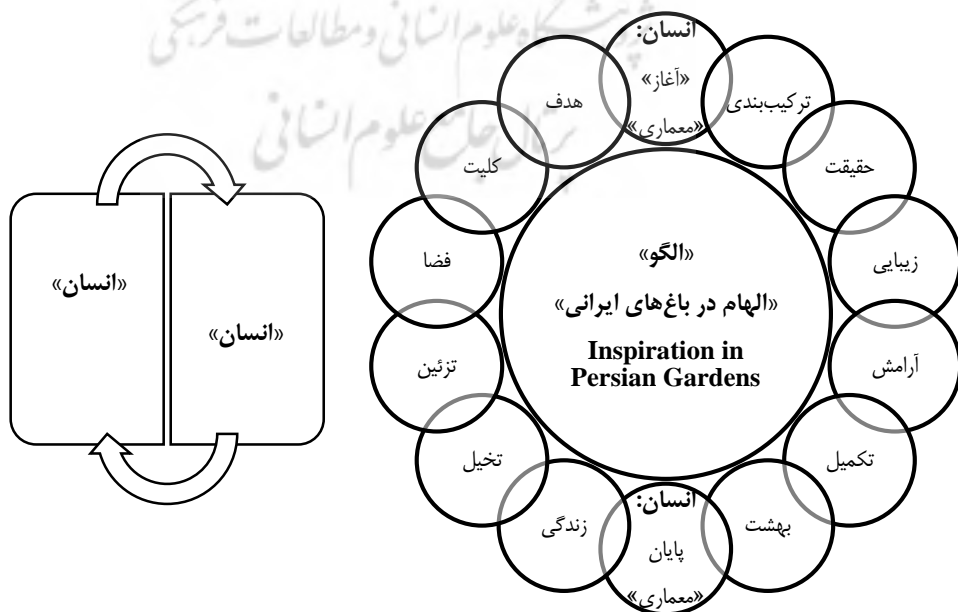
پژوهشگاه علوم انسانی و مطالعات فرهنگی
پرتال جامع علوم انسانی

«انسان»

«انسان»

انسان:
«آغاز»
«معماری»

ترکیب‌بندی

حقیقت

زیبایی

آرامش

تکمیل

بهشت

انسان:
پایان
«معماری»

زندگی

تخیل

تزئین

فضا

کلیت

هدف

«الگو»
«الهام در باغ‌های ایرانی»
Inspiration in Persian Gardens